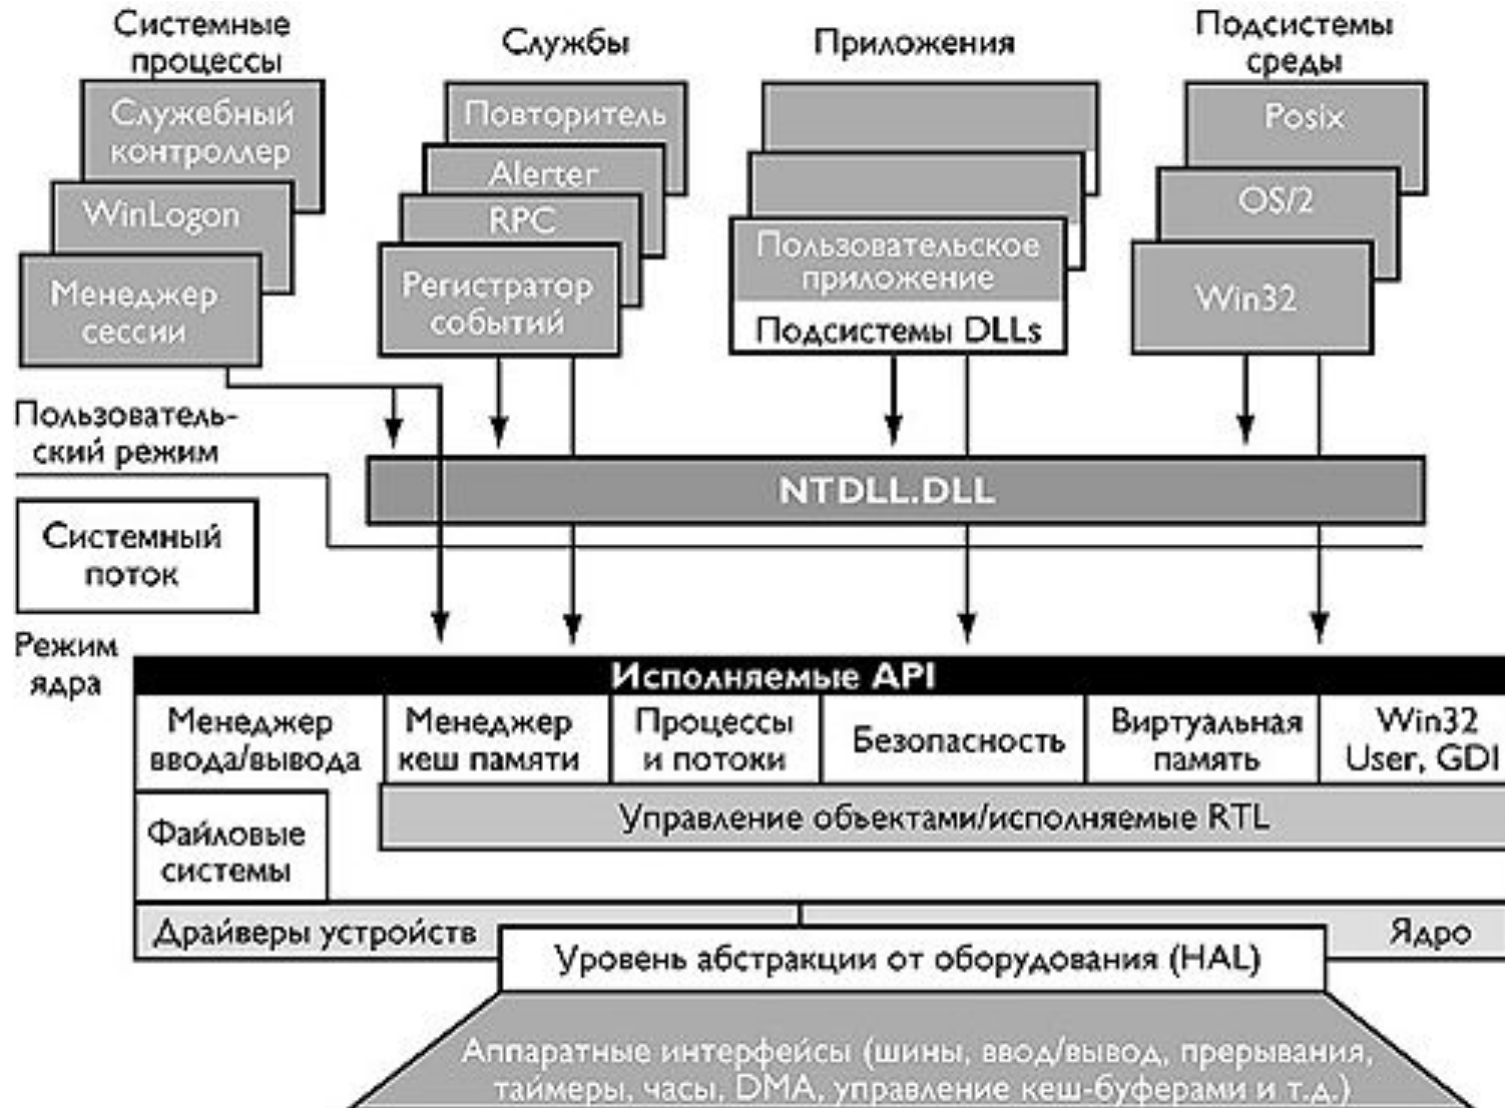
Системные процессы

Служебный контроллер

WinLogon

Менеджер сессии

Службы

Повторитель

Alerter

RPC

Регистратор событий

Приложения

Пользовательское приложение

Подсистемы DLLs

Подсистемы среды

Posix

OS/2

Win32

Пользовательский режим

NTDLL.DLL

Системный поток

Режим ядра

Исполняемые API

| Менеджер ввода/вывода | Менеджер кеш памяти | Процессы и потоки | Безопасность | Виртуальная память | Win32 User, GDI |
|---|---|---|---|---|---|

Файловые системы

Управление объектами/исполняемые RTL

Драйверы устройств

Ядро

Уровень абстракции от оборудования (HAL)

Аппаратные интерфейсы (шины, ввод/вывод, прерывания, таймеры, часы, DMA, управление кеш-буферами и т.д.)